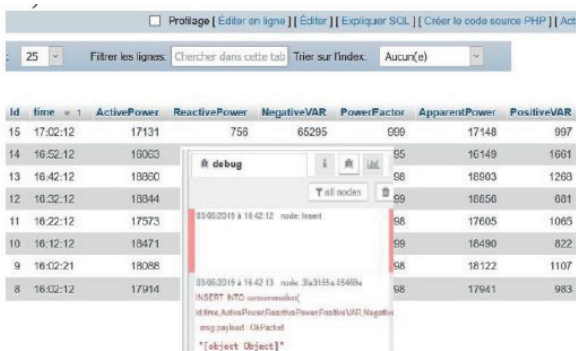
Profilage [ Éditer en ligne ] [ Éditer ] [ Expliquer SQL ] [ Créer le code source PHP ] [ Act

25 Filtrer les lignes: Chercher dans cette tab Trier sur l'index: Aucun(e)

| Id | time 1 | ActivePower | ReactivePower | NegativeVAR | PowerFactor | ApparentPower | PositiveVAR |
|---|---|---|---|---|---|---|---|
| 15 | 17:02:12 | 17131 | 756 | 65295 | 999 | 17148 | 997 |
| 14 | 16:52:12 | 16063 | | | 95 | 16149 | 1661 |
| 13 | 16:42:12 | 16860 | | | 98 | 16903 | 1268 |
| 12 | 16:32:12 | 16844 | | | 99 | 16656 | 681 |
| 11 | 16:22:12 | 17573 | | | 98 | 17605 | 1065 |
| 10 | 16:12:12 | 18471 | | | 99 | 18490 | 822 |
| 9 | 16:02:21 | 18088 | | | 98 | 18122 | 1107 |
| 8 | 16:02:12 | 17914 | | | 98 | 17941 | 983 |

debug

all nodes

03/08/2019 à 16:42:12 node: Insert

03/08/2019 à 16:42:13 node: 3fa3155a.05469e
INSERT INTO consommation(
id,time,ActivePower,ReactivePower,PositiveVAR,Negativ
msg.payload : OkPacket
"[object Object]"